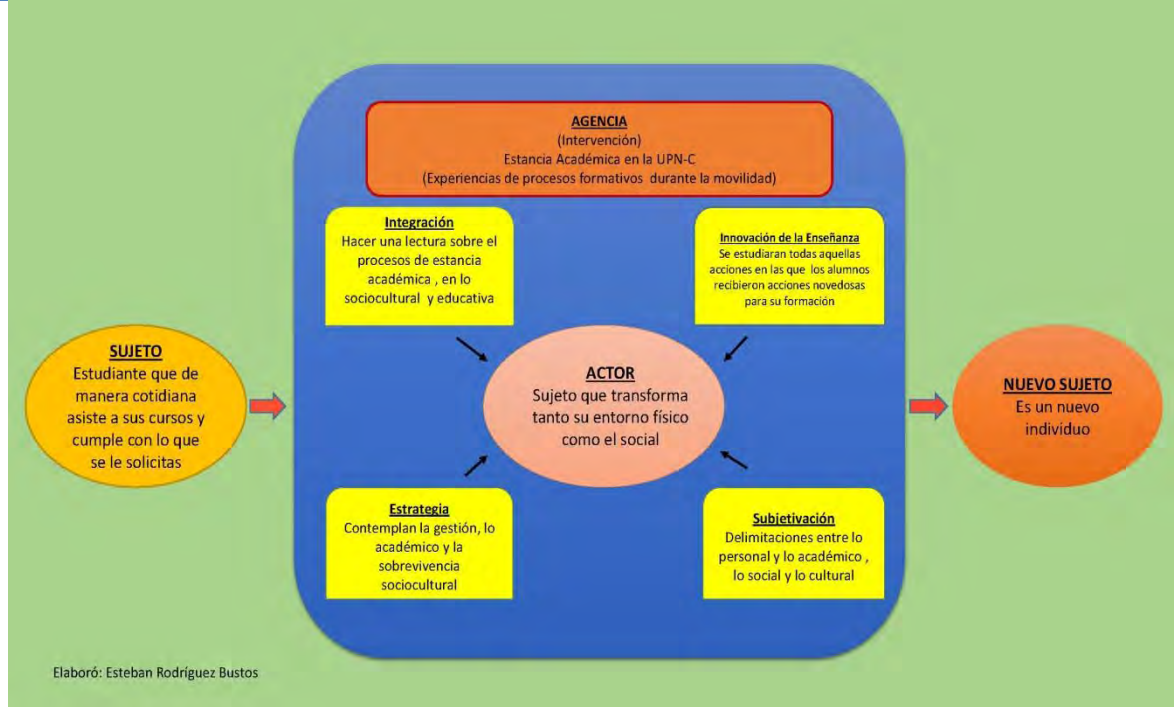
AGENCIA
(Intervención)
Estancia Académica en la UPN-C
(Experiencias de procesos formativos durante la movilidad)

Integración
Hacer una lectura sobre el procesos de estancia académica , en lo sociocultural y educativa

Innovación de la Enseñanza
Se estudiaran todas aquellas acciones en las que los alumnos recibieron acciones novedosas para su formación

SUJETO
Estudiante que de manera cotidiana asiste a sus cursos y cumple con lo que se le solicitas

ACTOR
Sujeto que transforma tanto su entorno físico como el social

NUEVO SUJETO
Es un nuevo individuo

Estrategia
Contemplan la gestión, lo académico y la sobrevivencia sociocultural

Subjetivación
Delimitaciones entre lo personal y lo académico , lo social y lo cultural

Elaboró: Esteban Rodríguez Bustos